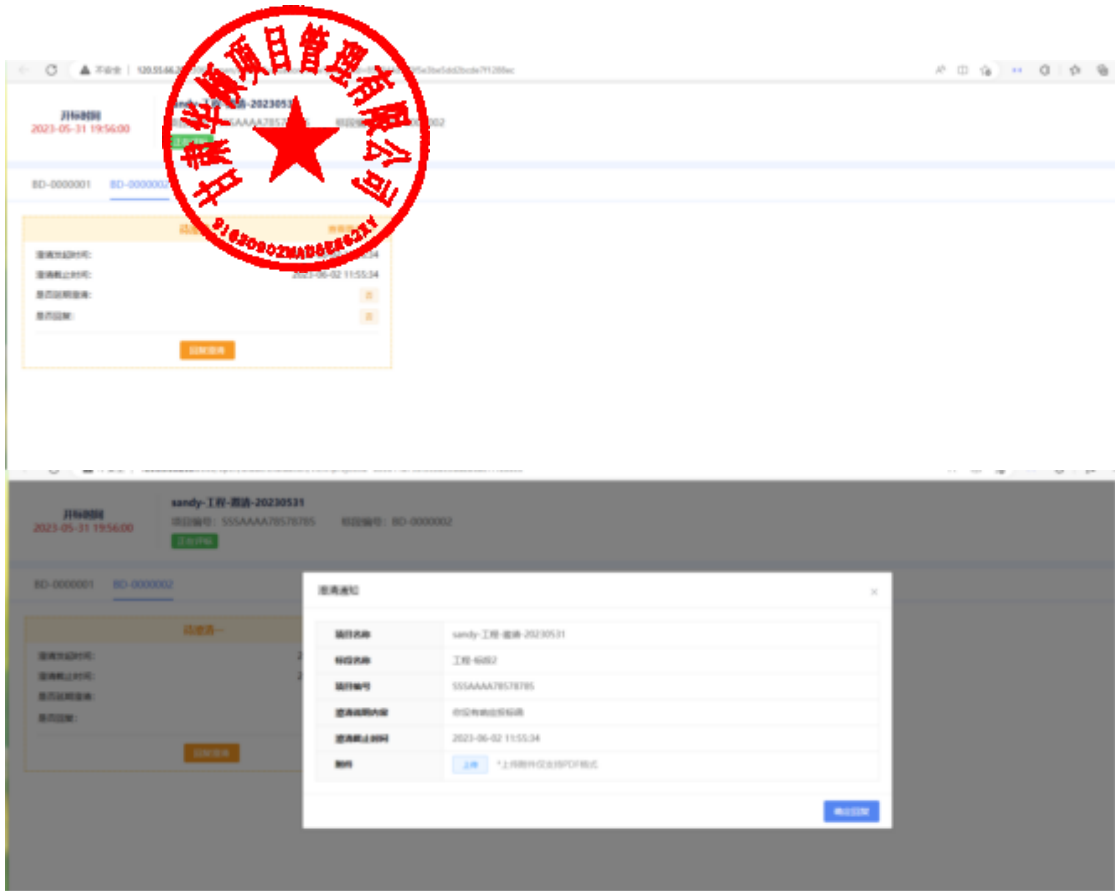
甘肃华顺项目管理有限公司
91620000MA73WRGR2Y

不安全 | 120.55.66.2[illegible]

开标时间
2023-05-31 19:56:00

sandy-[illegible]-2023053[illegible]
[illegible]AAAA78578785 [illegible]002
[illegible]

BD-0000001 BD-000000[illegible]

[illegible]
澄清发起时间: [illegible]34
澄清截止时间: 2023-06-02 11:55:34
是否延期澄清: 否
是否回复: 否
回复澄清

开标时间
2023-05-31 19:56:00

sandy-工程-邀请-20230531
项目编号: SSSAAAA78578785 标段编号: BD-0000002
正在开标

BD-0000001 BD-0000002

待澄清一
澄清发起时间: 2
澄清截止时间: 2
是否延期澄清:
是否回复:
回复澄清

澄清通知

| 项目名称 | sandy-工程-邀请-20230531 |
|---|---|
| 标段名称 | 工程-标段2 |
| 项目编号 | SSSAAAA78578785 |
| 澄清说明内容 | 你没有响应招标函 |
| 澄清截止时间 | 2023-06-02 11:55:34 |
| 附件 | 上传 *上传附件仅支持PDF格式 |

确定回复